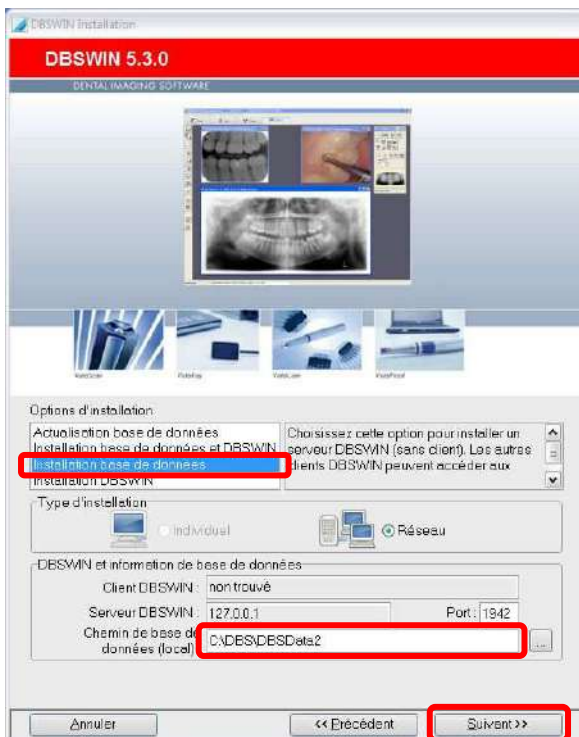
DBSWIN Installation

DBSWIN 5.3.0

DENTAL IMAGING SOFTWARE

Options d'installation

Actualisation base de données
Installation base de données et DBSWIN
Installation base de données
Installation DBSWIN

Choisissez cette option pour installer un serveur DBSWIN (sans client). Les autres clients DBSWIN peuvent accéder aux

Type d'installation

Individuel

Réseau

DBSWIN et information de base de données

Client DBSWIN : non trouvé

Serveur DBSWIN : 127.0.0.1

Port : 1942

Chemin de base de données (local) : C:\DBS\DBSData2

...

Annuler

<< Précédent

Suivant >>